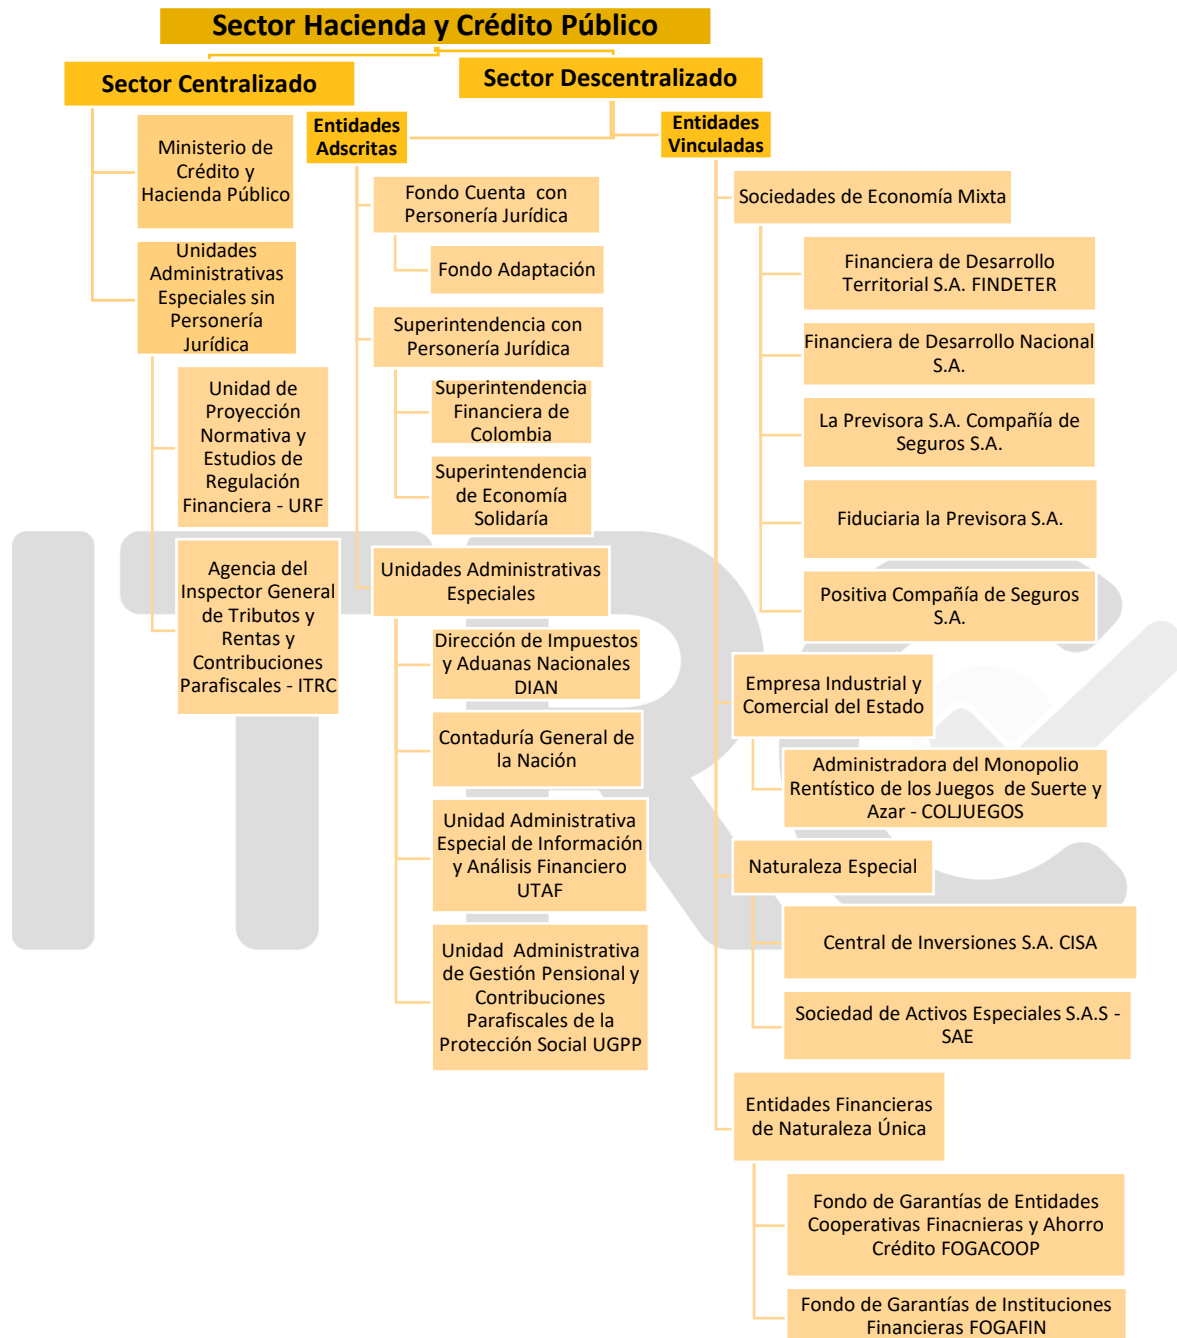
Sector Hacienda y Crédito Público

Sector Centralizado

Ministerio de Crédito y Hacienda Público

Unidades Administrativas Especiales sin Personería Jurídica

Unidad de Proyección Normativa y Estudios de Regulación Financiera - URF

Agencia del Inspector General de Tributos y Rentas y Contribuciones Parafiscales - ITRC

Sector Descentralizado

Entidades Adscritas

Fondo Cuenta con Personería Jurídica

Fondo Adaptación

Superintendencia con Personería Jurídica

Superintendencia Financiera de Colombia

Superintendencia de Economía Solidaria

Unidades Administrativas Especiales

Dirección de Impuestos y Aduanas Nacionales DIAN

Contaduría General de la Nación

Unidad Administrativa Especial de Información y Análisis Financiero UTAF

Unidad Administrativa de Gestión Pensional y Contribuciones Parafiscales de la Protección Social UGPP

Entidades Vinculadas

Sociedades de Economía Mixta

Financiera de Desarrollo Territorial S.A. FINDETER

Financiera de Desarrollo Nacional S.A.

La Previsora S.A. Compañía de Seguros S.A.

Fiduciaria la Previsora S.A.

Positiva Compañía de Seguros S.A.

Empresa Industrial y Comercial del Estado

Administradora del Monopolio Rentístico de los Juegos de Suerte y Azar - COLJUEGOS

Naturaleza Especial

Central de Inversiones S.A. CISA

Sociedad de Activos Especiales S.A.S - SAE

Entidades Financieras de Naturaleza Única

Fondo de Garantías de Entidades Cooperativas Finacnieras y Ahorro Crédito FOGACOOP

Fondo de Garantías de Instituciones Financieras FOGAFIN